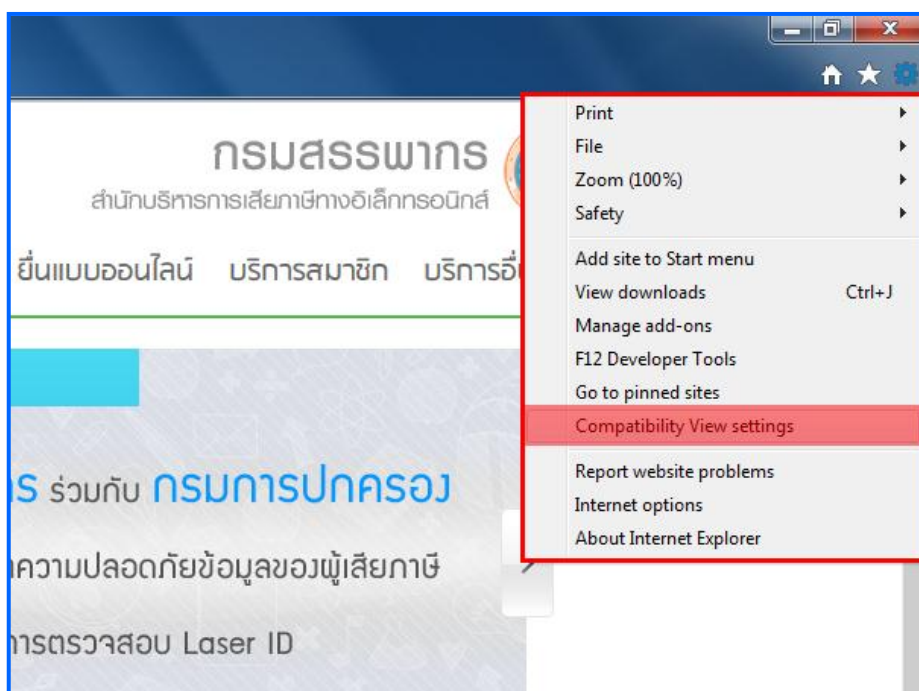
กรมสรรพากร
สำนักบริหารการเสียภาษีทางอิเล็กทรอนิกส์

ยื่นแบบออนไลน์ บริการสมาชิก บริการอื่

รs ร่วมกับ กรมการปกครอง

ความปลอดภัยข้อมูลของผู้เสียภาษี

ารตรวจสอบ Laser ID

Print
File
Zoom (100%)
Safety
Add site to Start menu
View downloads Ctrl+J
Manage add-ons
F12 Developer Tools
Go to pinned sites
Compatibility View settings
Report website problems
Internet options
About Internet Explorer